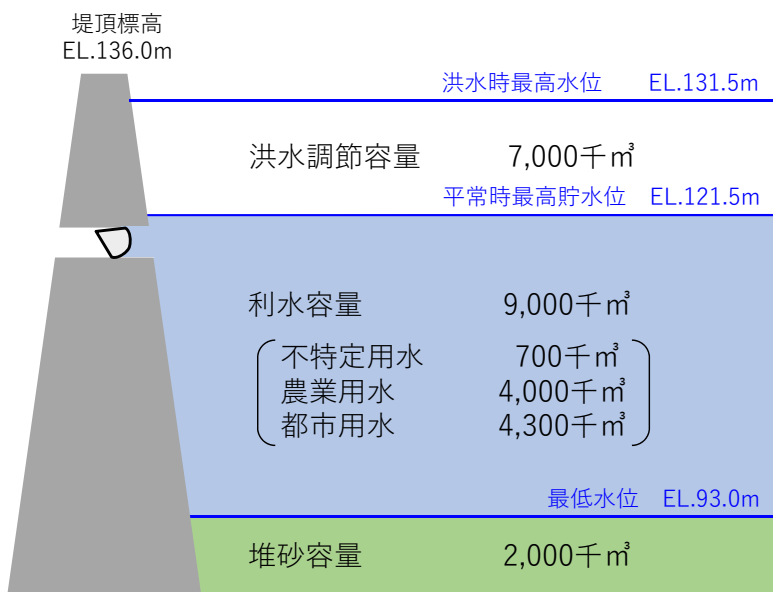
堤頂標高
EL.136.0m

洪水時最高水位　EL.131.5m

洪水調節容量　7,000千㎥

平常時最高貯水位　EL.121.5m

利水容量　9,000千㎥

不特定用水　700千㎥
農業用水　4,000千㎥
都市用水　4,300千㎥

最低水位　EL.93.0m

堆砂容量　2,000千㎥